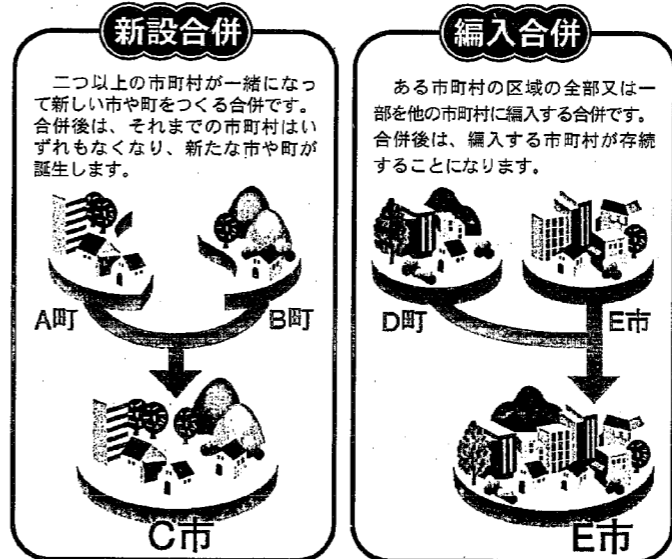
新設合併

二つ以上の市町村が一緒になって新しい市や町をつくる合併です。合併後は、それまでの市町村はいずれもなくなり、新たな市や町が誕生します。

A町

B町

C市

編入合併

ある市町村の区域の全部又は一部を他の市町村に編入する合併です。合併後は、編入する市町村が存続することになります。

D町

E市

E市